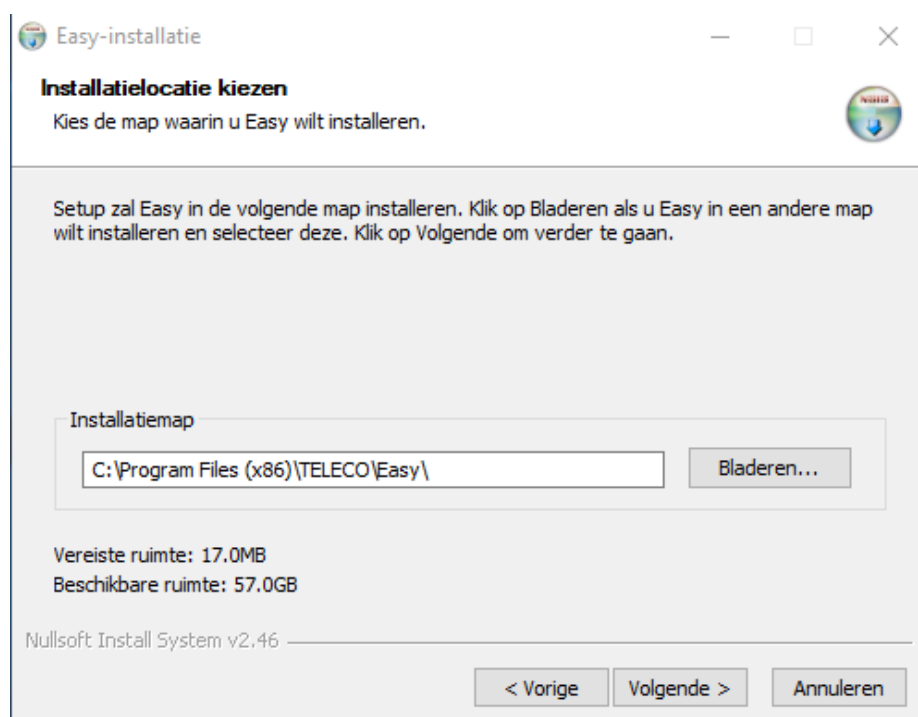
Easy-installatie

Installatielocatie kiezen
Kies de map waarin u Easy wilt installeren.

Setup zal Easy in de volgende map installeren. Klik op Bladeren als u Easy in een andere map wilt installeren en selecteer deze. Klik op Volgende om verder te gaan.

Installatiemap
C:\Program Files (x86)\TELECO\Easy\
Bladeren...

Vereiste ruimte: 17.0MB
Beschikbare ruimte: 57.0GB

Nullsoft Install System v2.46

< Vorige
Volgende >
Annuleren